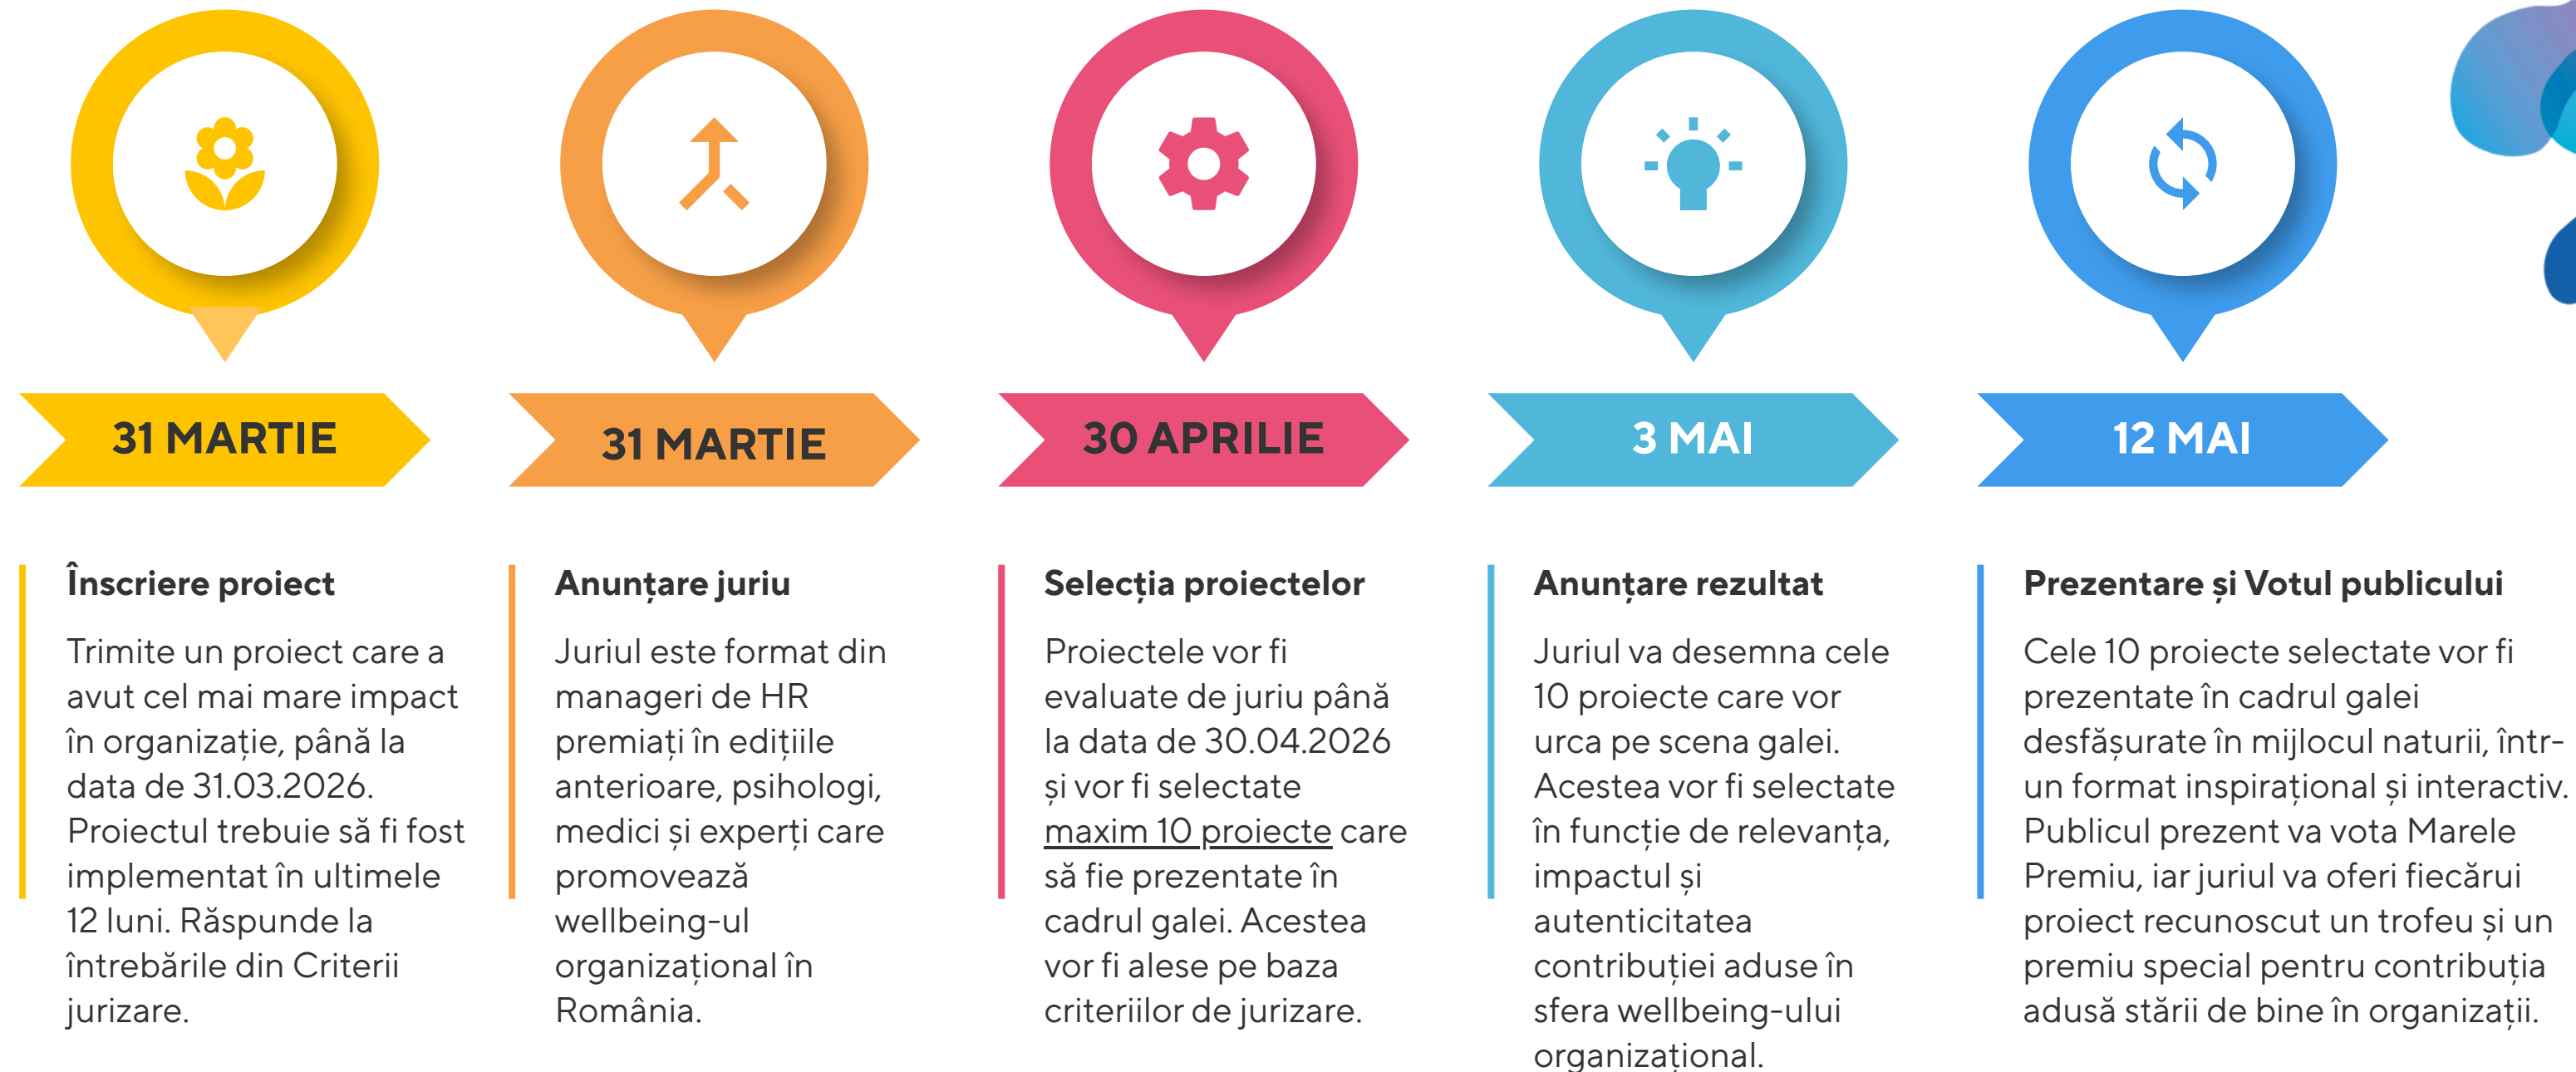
31 MARTIE

31 MARTIE

30 APRILIE

3 MAI

12 MAI

Înscriere proiect

Trimite un proiect care a avut cel mai mare impact în organizație, până la data de 31.03.2026. Proiectul trebuie să fi fost implementat în ultimele 12 luni. Răspunde la întrebările din Criterii jurizare.

Anunțare juriu

Juriul este format din manageri de HR premiați în edițiile anterioare, psihologi, medici și experți care promovează wellbeing-ul organizațional în România.

Selecția proiectelor

Proiectele vor fi evaluate de juriu până la data de 30.04.2026 și vor fi selectate maxim 10 proiecte care să fie prezentate în cadrul galei. Acestea vor fi alese pe baza criteriilor de jurizare.

Anunțare rezultat

Juriul va desemna cele 10 proiecte care vor urca pe scena galei. Acestea vor fi selectate în funcție de relevanța, impactul și autenticitatea contribuției aduse în sfera wellbeing-ului organizațional.

Prezentare și Votul publicului

Cele 10 proiecte selectate vor fi prezentate în cadrul galei desfășurate în mijlocul naturii, într-un format inspirațional și interactiv. Publicul prezent va vota Marele Premiu, iar juriul va oferi fiecărui proiect recunoscut un trofeu și un premiu special pentru contribuția adusă stării de bine în organizații.